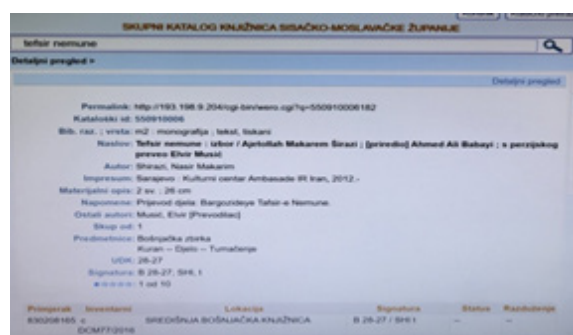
SKUPNI KATALOG KNJIŽNICA SISAČKO-MOSLAVAČKE ŽUPANIJE

tefsir nemune

Detaljni pregled >

Detaljni pregled

Permalink: http://193.198.9.204/cgi-bin/wero.cgi?q=550910006182
Kataloški id: 550910006
Bib. raz. ; vrsta: m2 : monografija ; tekst, tiskani
Naslov: Tefsir nemune : izbor / Ajetullah Makarem Širazi ; [priredio] Ahmed Ali Babayi ; s perzijskog preveo Elvir Musić
Autor: Shirazi, Nasir Makarim
Impresum: Sarajevo : Kulturni centar Ambasade IR Iran, 2012.-
Materijalni opis: 2 sv. ; 26 cm
Napomene: Prijevod djela: Bargozideye Tafsir-e Nemune.
Ostali autori: Musić, Elvir [Prevoditelj]
Skup od: 1
Predmetnice: Bošnjačka zbirka
Kuran -- Djelo -- Tumačenje
UDK: 28-27
Signatura: B 28-27, SHI, t
1 od 10

| Primjerak | Inventarni | Lokacija | Signatura | Status | Razduženje |
|---|---|---|---|---|---|
| 930208165 © DCM77/2016 | | SREDIŠNJA BOŠNJAČKA KNJIŽNICA | B 28-27 / SHI t | -- | -- |